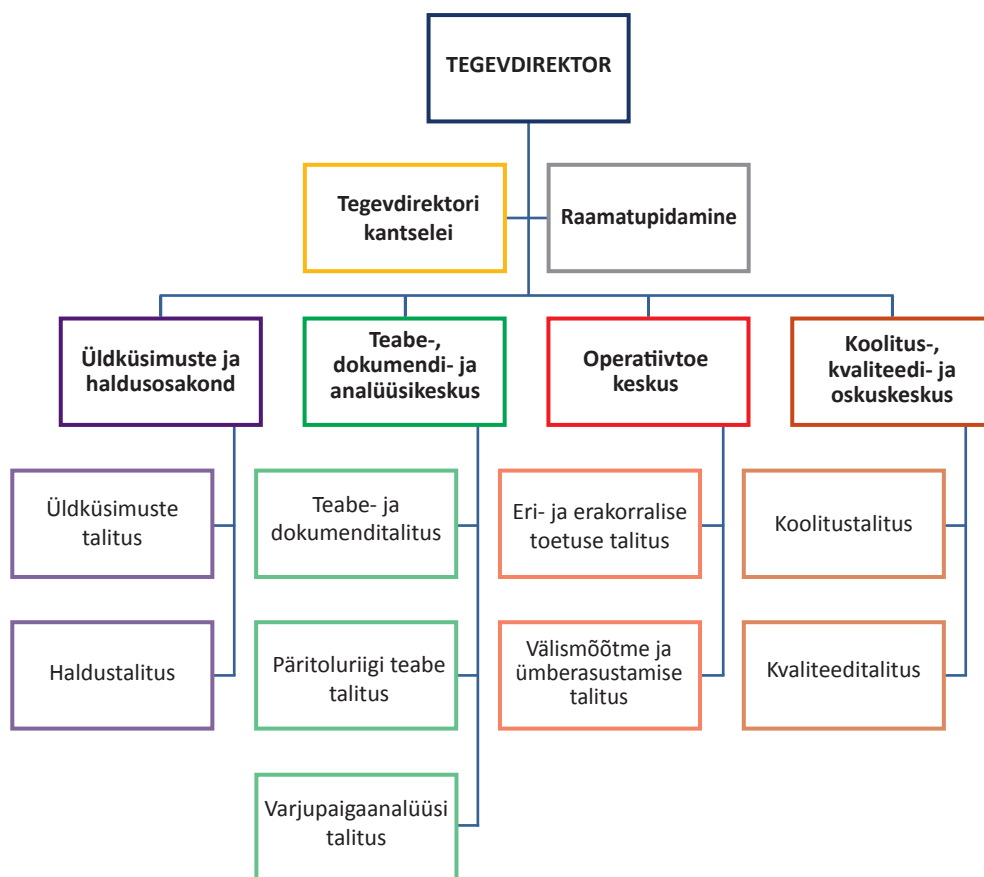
TEGEVDIREKTOR

Tegevdirektori kantselei

Raamatupidamine

Üldküsimuste ja haldusosakond

Üldküsimuste talitus

Haldustalitus

Teabe-, dokumendi- ja analüüsikeskus

Teabe- ja dokumenditalitus

Päritoluriigi teabe talitus

Varjupaigaanalüüsi talitus

Operatiivtoe keskus

Eri- ja erakorralise toetuse talitus

Välismõõtme ja ümberasustamise talitus

Koolitus-, kvaliteedi- ja oskuskeskus

Koolitustalitus

Kvaliteeditalitus